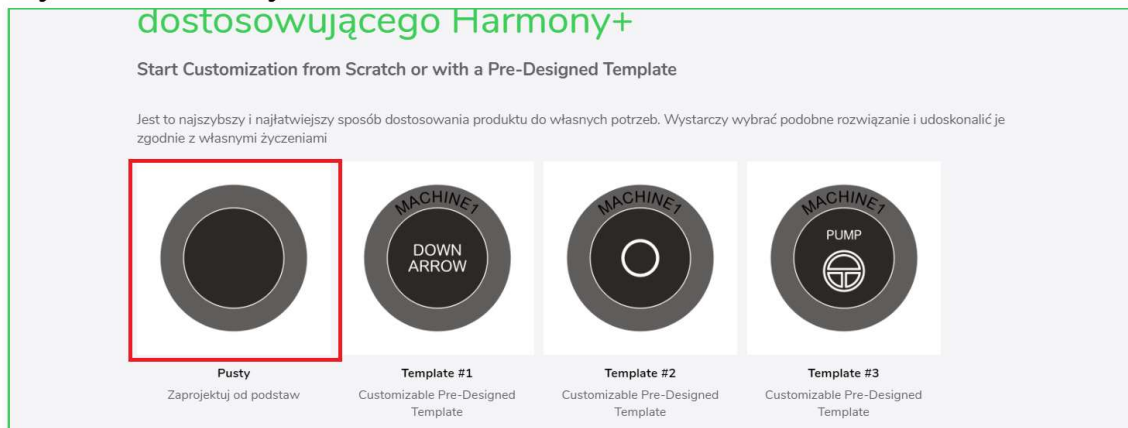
dostosowującego Harmony+

Start Customization from Scratch or with a Pre-Designed Template

Jest to najszybszy i najłatwiejszy sposób dostosowania produktu do własnych potrzeb. Wystarczy wybrać podobne rozwiązanie i udoskonalić je zgodnie z własnymi życzeniami

MACHINE1

DOWN ARROW

MACHINE1

MACHINE1

PUMP

Pusty
Zaprojektuj od podstaw

Template #1
Customizable Pre-Designed Template

Template #2
Customizable Pre-Designed Template

Template #3
Customizable Pre-Designed Template